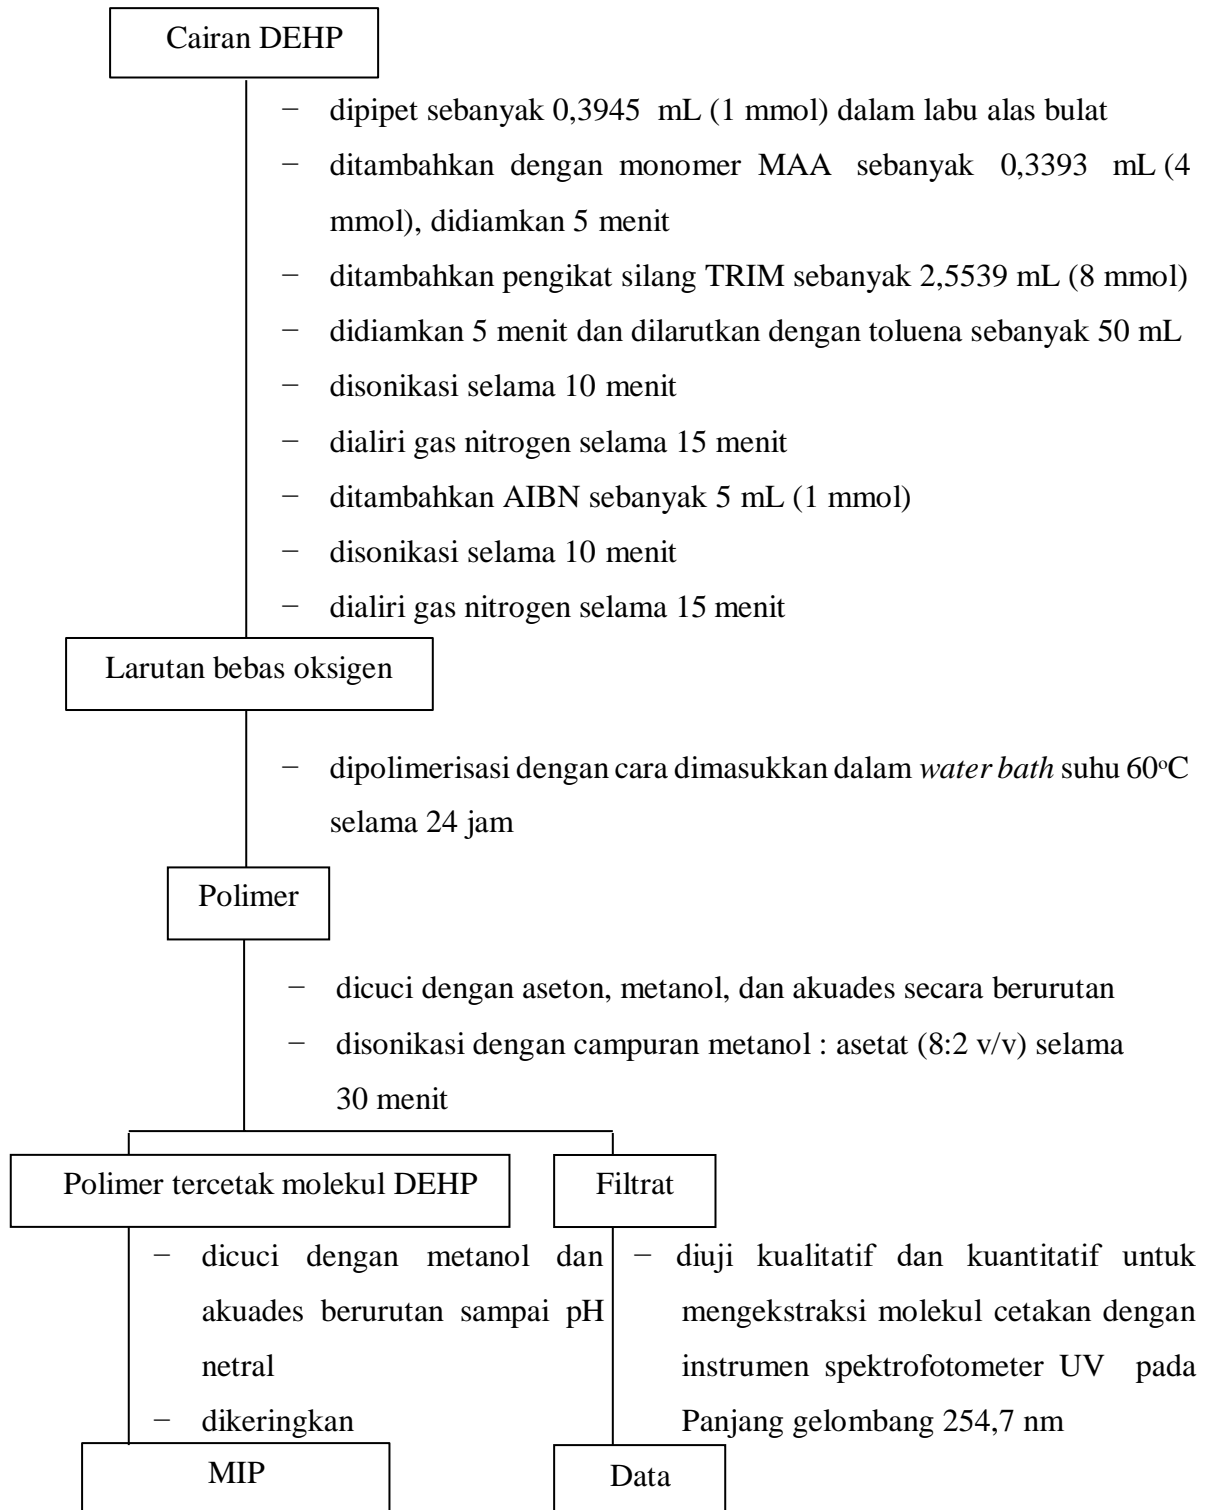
Cairan DEHP

− dipipet sebanyak 0,3945 mL (1 mmol) dalam labu alas bulat
− ditambahkan dengan monomer MAA sebanyak 0,3393 mL (4 mmol), didiamkan 5 menit
− ditambahkan pengikat silang TRIM sebanyak 2,5539 mL (8 mmol)
− didiamkan 5 menit dan dilarutkan dengan toluena sebanyak 50 mL
− disonikasi selama 10 menit
− dialiri gas nitrogen selama 15 menit
− ditambahkan AIBN sebanyak 5 mL (1 mmol)
− disonikasi selama 10 menit
− dialiri gas nitrogen selama 15 menit

Larutan bebas oksigen

− dipolimerisasi dengan cara dimasukkan dalam *water bath* suhu 60$^{o}$C selama 24 jam

Polimer

− dicuci dengan aseton, metanol, dan akuades secara berurutan
− disonikasi dengan campuran metanol : asetat (8:2 v/v) selama 30 menit

Polimer tercetak molekul DEHP

− dicuci dengan metanol dan akuades berurutan sampai pH netral
− dikeringkan

MIP

Filtrat

− diuji kualitatif dan kuantitatif untuk mengekstraksi molekul cetakan dengan instrumen spektrofotometer UV pada Panjang gelombang 254,7 nm

Data